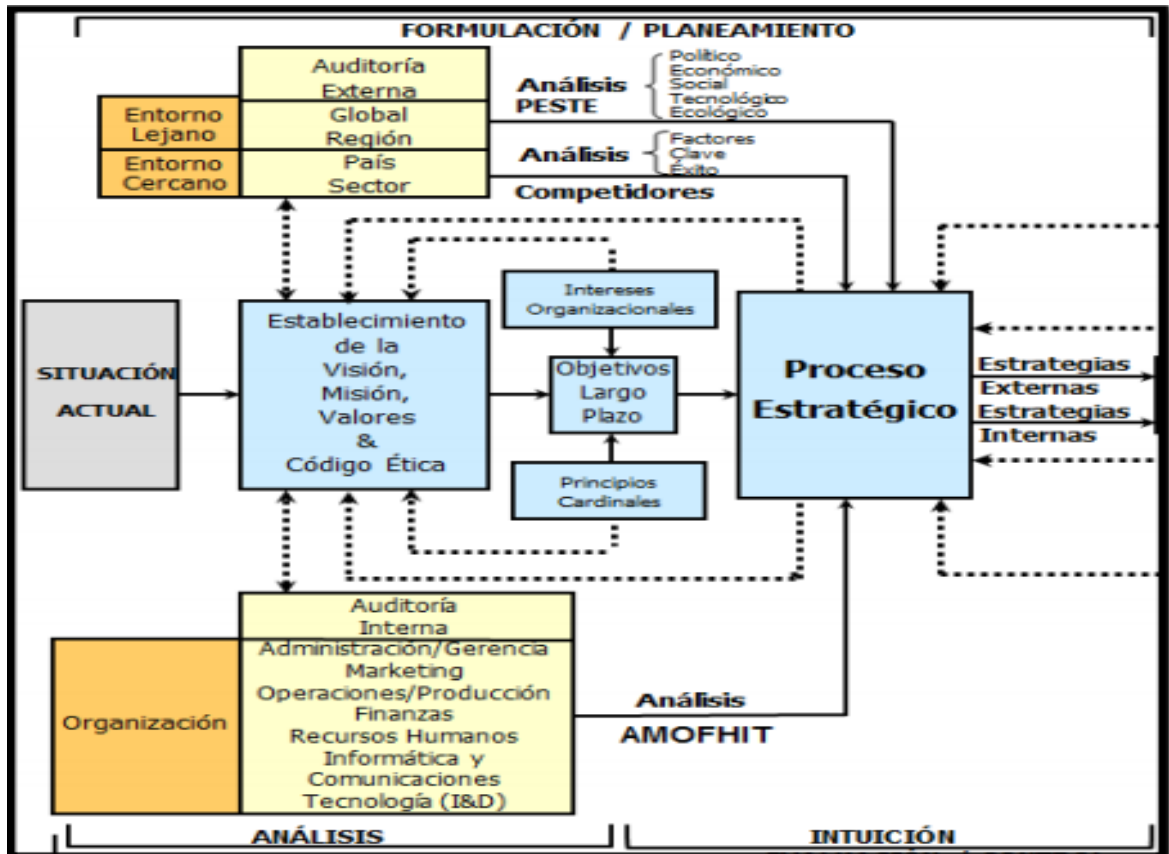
FORMULACIÓN / PLANEAMIENTO

Auditoría Externa

Entorno Lejano

Global Región

Entorno Cercano

País Sector

Análisis PESTE

Político Económico Social Tecnológico Ecológico

Análisis

Factores Clave Éxito

Competidores

SITUACIÓN ACTUAL

Establecimiento de la Visión, Misión, Valores & Código Ética

Intereses Organizacionales

Objetivos Largo Plazo

Principios Cardinales

Proceso Estratégico

Estrategias Externas

Estrategias Internas

Auditoría Interna

Organización

Administración/Gerencia Marketing Operaciones/Producción Finanzas Recursos Humanos Informática y Comunicaciones Tecnología (I&D)

Análisis AMOFHIT

ANÁLISIS

INTUICIÓN